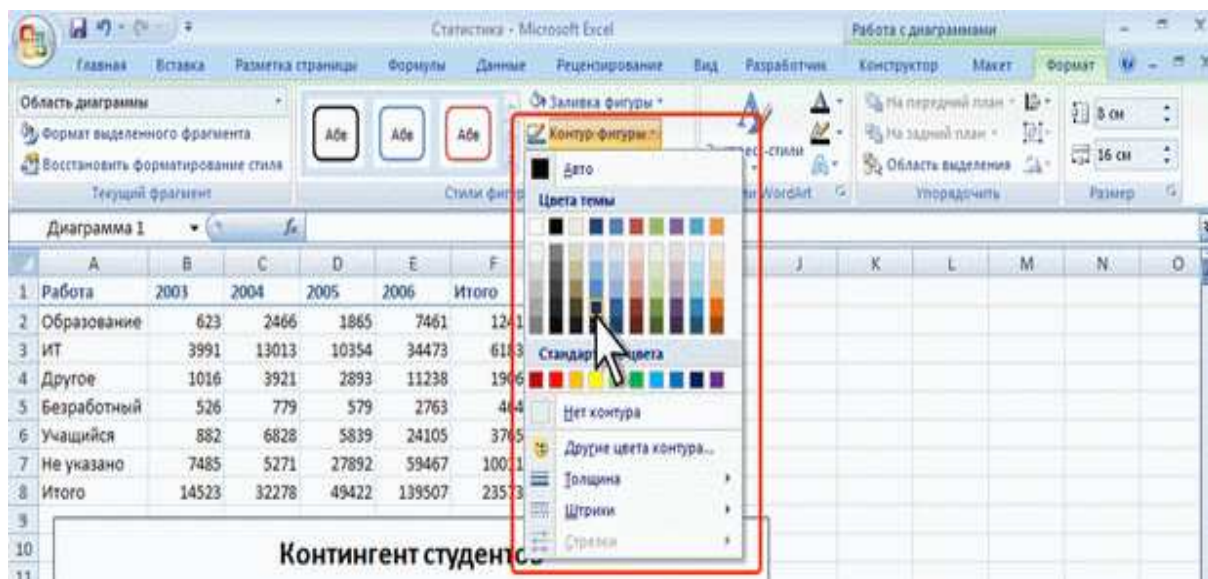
Статистика - Microsoft Excel
Работа с диаграммами
Главная Вставка Разметка страницы Формулы Данные Рецензирование Вид Разработчик Конструктор Макет Формат

Область диаграммы
Формат выделенного фрагмента
Восстановить форматирование стиля
Текущий фрагмент
Абв Абв Абв
Стили фигур
Заливка фигуры
Контур фигуры
Экспресс-стили
Стили WordArt
На передний план
На задний план
Область выделения
Упорядочить
8 см
16 см
Размер

Авто
Цвета темы
Стандартные цвета
Нет контура
Другие цвета контура...
Толщина
Штрихи
Стрелки

Диаграмма 1

| | A | B | C | D | E | F |
|---|---|---|---|---|---|---|
| 1 | Работа | 2003 | 2004 | 2005 | 2006 | Итого |
| 2 | Образование | 623 | 2466 | 1865 | 7461 | 1241 |
| 3 | ИТ | 3991 | 13013 | 10354 | 34473 | 61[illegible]3 |
| 4 | Другое | 1016 | 3921 | 2893 | 11238 | 19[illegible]6 |
| 5 | Безработный | 526 | 779 | 579 | 2763 | 46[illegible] |
| 6 | Учащийся | 882 | 6828 | 5839 | 24105 | 37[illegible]5 |
| 7 | Не указано | 7485 | 5271 | 27892 | 59467 | 1001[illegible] |
| 8 | Итого | 14523 | 32278 | 49422 | 139507 | 2357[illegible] |

J K L M N O
9
10
11

Контингент студент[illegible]